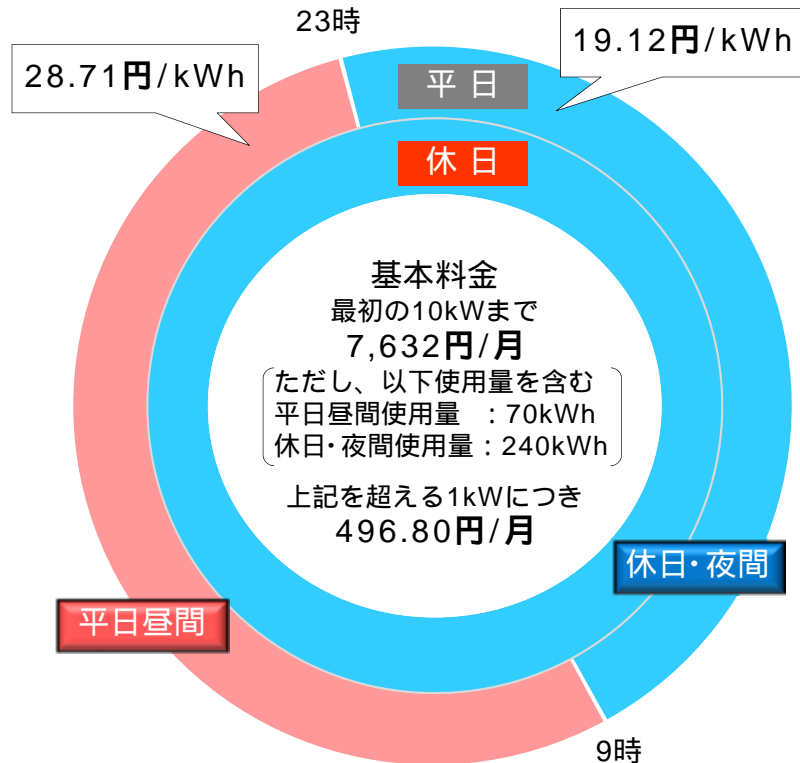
23時

28.71円/kWh

19.12円/kWh

平 日

休 日

基本料金
最初の10kWまで
7,632円/月

ただし、以下使用量を含む
平日昼間使用量 : 70kWh
休日・夜間使用量 : 240kWh

上記を超える1kWにつき
496.80円/月

休日・夜間

平日昼間

9時